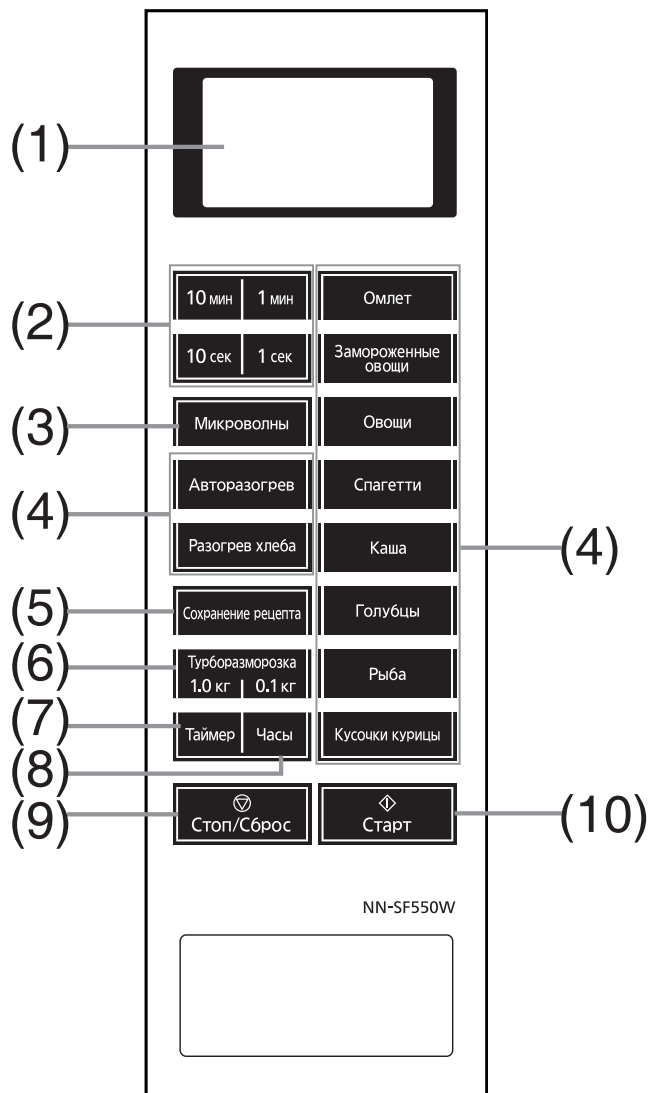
(1)

(2)
10 мин
1 мин
10 сек
1 сек

(3)
Микроволны

(4)
Авторазогрев
Разогрев хлеба

(5)
Сохранение рецепта

(6)
Турборазморозка
1.0 кг
0.1 кг

(7)
Таймер

(8)
Часы

(9)
Стоп/Сброс

Омлет
Замороженные овощи
Овощи
Спагетти
Каша
Голубцы
Рыба
Кусочки курицы

(4)

Старт
(10)

NN-SF550W